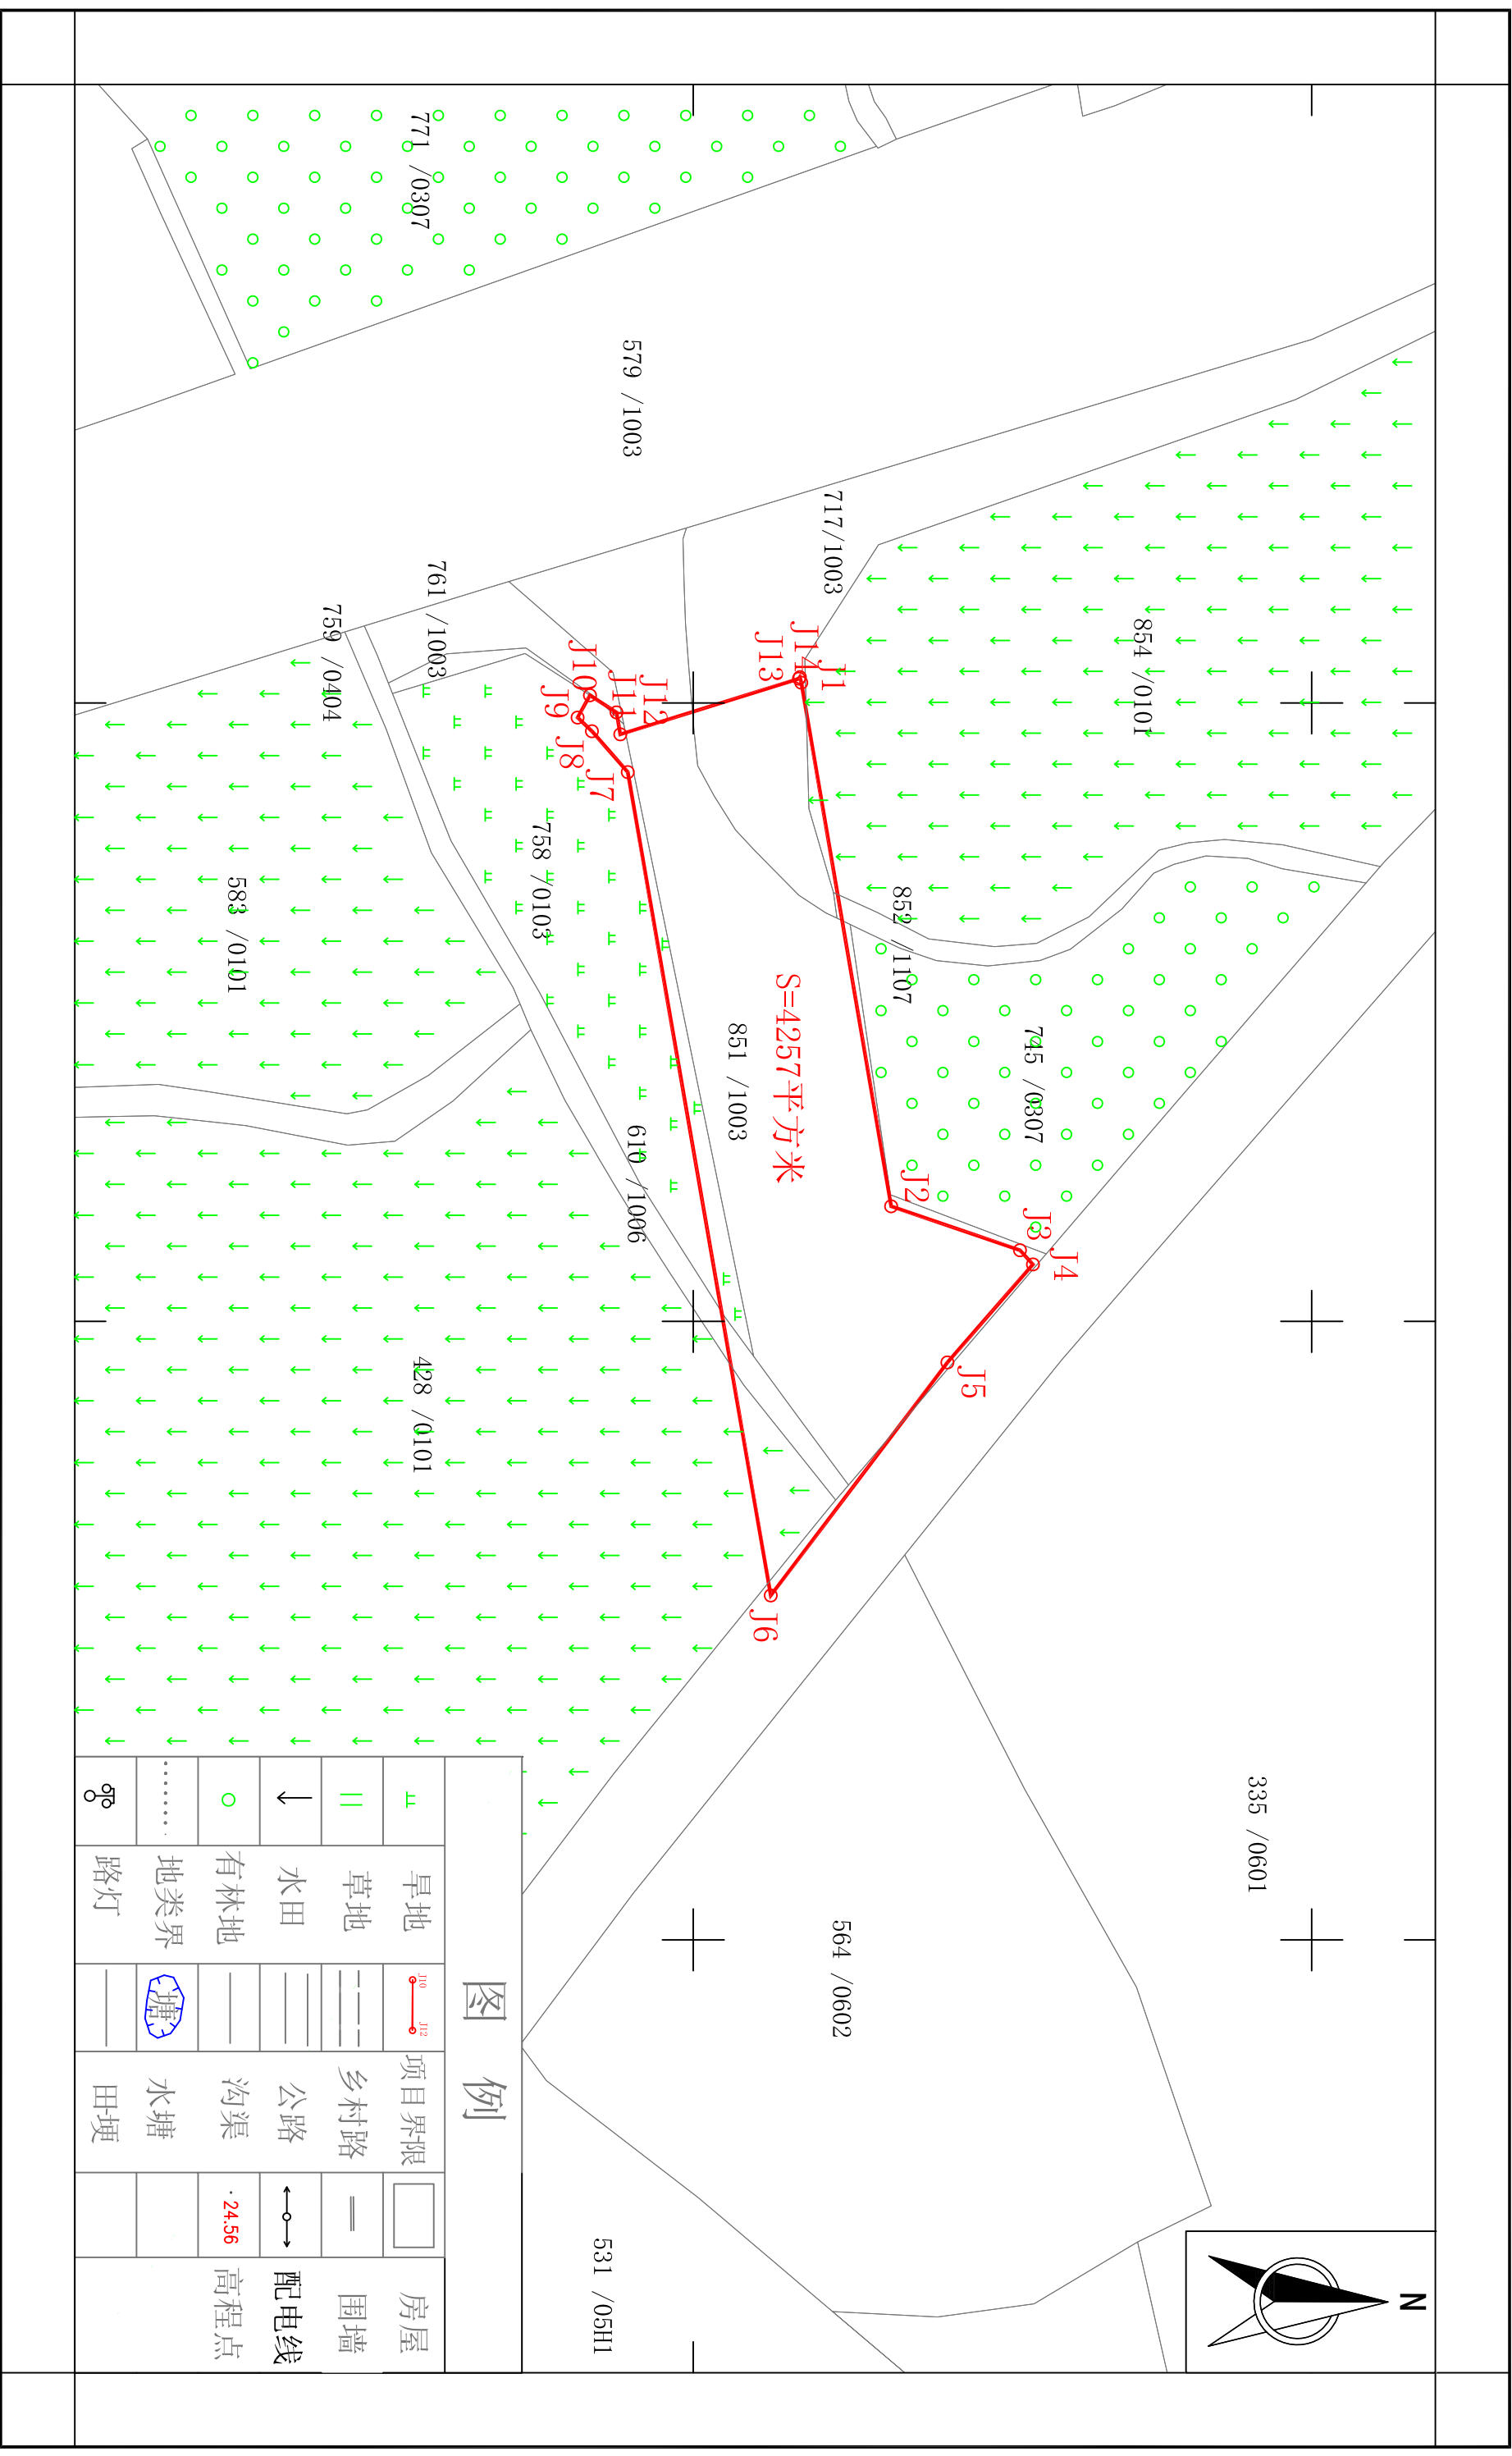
771 /0307
579 /1003
717/1003
761 /1003
759 /0404
854 /0101
J14
J1
J13
J12
J11
J10
J9
J8
J7
758 /0103
583 /0101
852 /1107
S=4257平方米
851 /1003
745 /0307
610 /1006
J2
J3
J4
J5
J6
428 /0101
335 /0601
564 /0602
531 /05H1
N

图例

| | 旱地 | | 项目界限 | | 房屋 |
|---|---|---|---|---|---|
| | 草地 | | 乡村路 | | 围墙 |
| | 水田 | | 公路 | | 配电线 |
| | 有林地 | | 沟渠 | 24.56 | 高程点 |
| | 地类界 | 塘 | 水塘 | | |
| | 路灯 | | 田埂 | | |